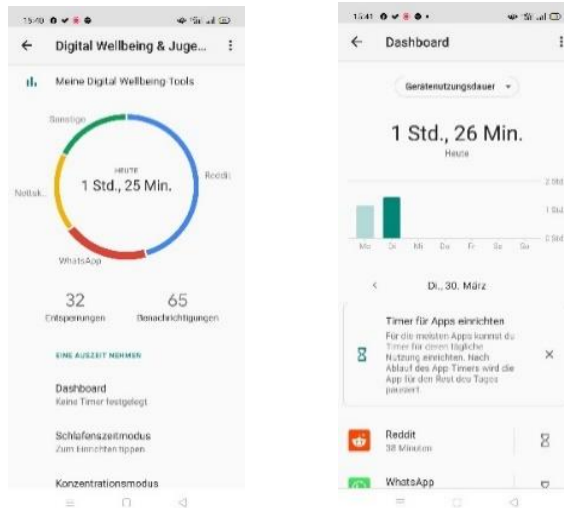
15:40

Digital Wellbeing & Juge...

Meine Digital Wellbeing Tools

Sonstige

Reddit

Nottsk...

WhatsApp

HEUTE
1 Std., 25 Min.

32
Entsperrungen

65
Benachrichtigungen

EINE AUSZEIT NEHMEN

Dashboard
Keine Timer festgelegt

Schlafenszeitmodus
Zum Einrichten tippen

Konzentrationsmodus

15:41

Dashboard

Gerätenutzungsdauer

1 Std., 26 Min.
Heute

2 Std.
1 Std.
0 Std.

Mo Di Mi Do Fr Sa So

Di., 30. März

Timer für Apps einrichten
Für die meisten Apps kannst du Timer für deren tägliche Nutzung einrichten. Nach Ablauf des App Timers wird die App für den Rest des Tages pausiert.

Reddit
38 Minuten

WhatsApp